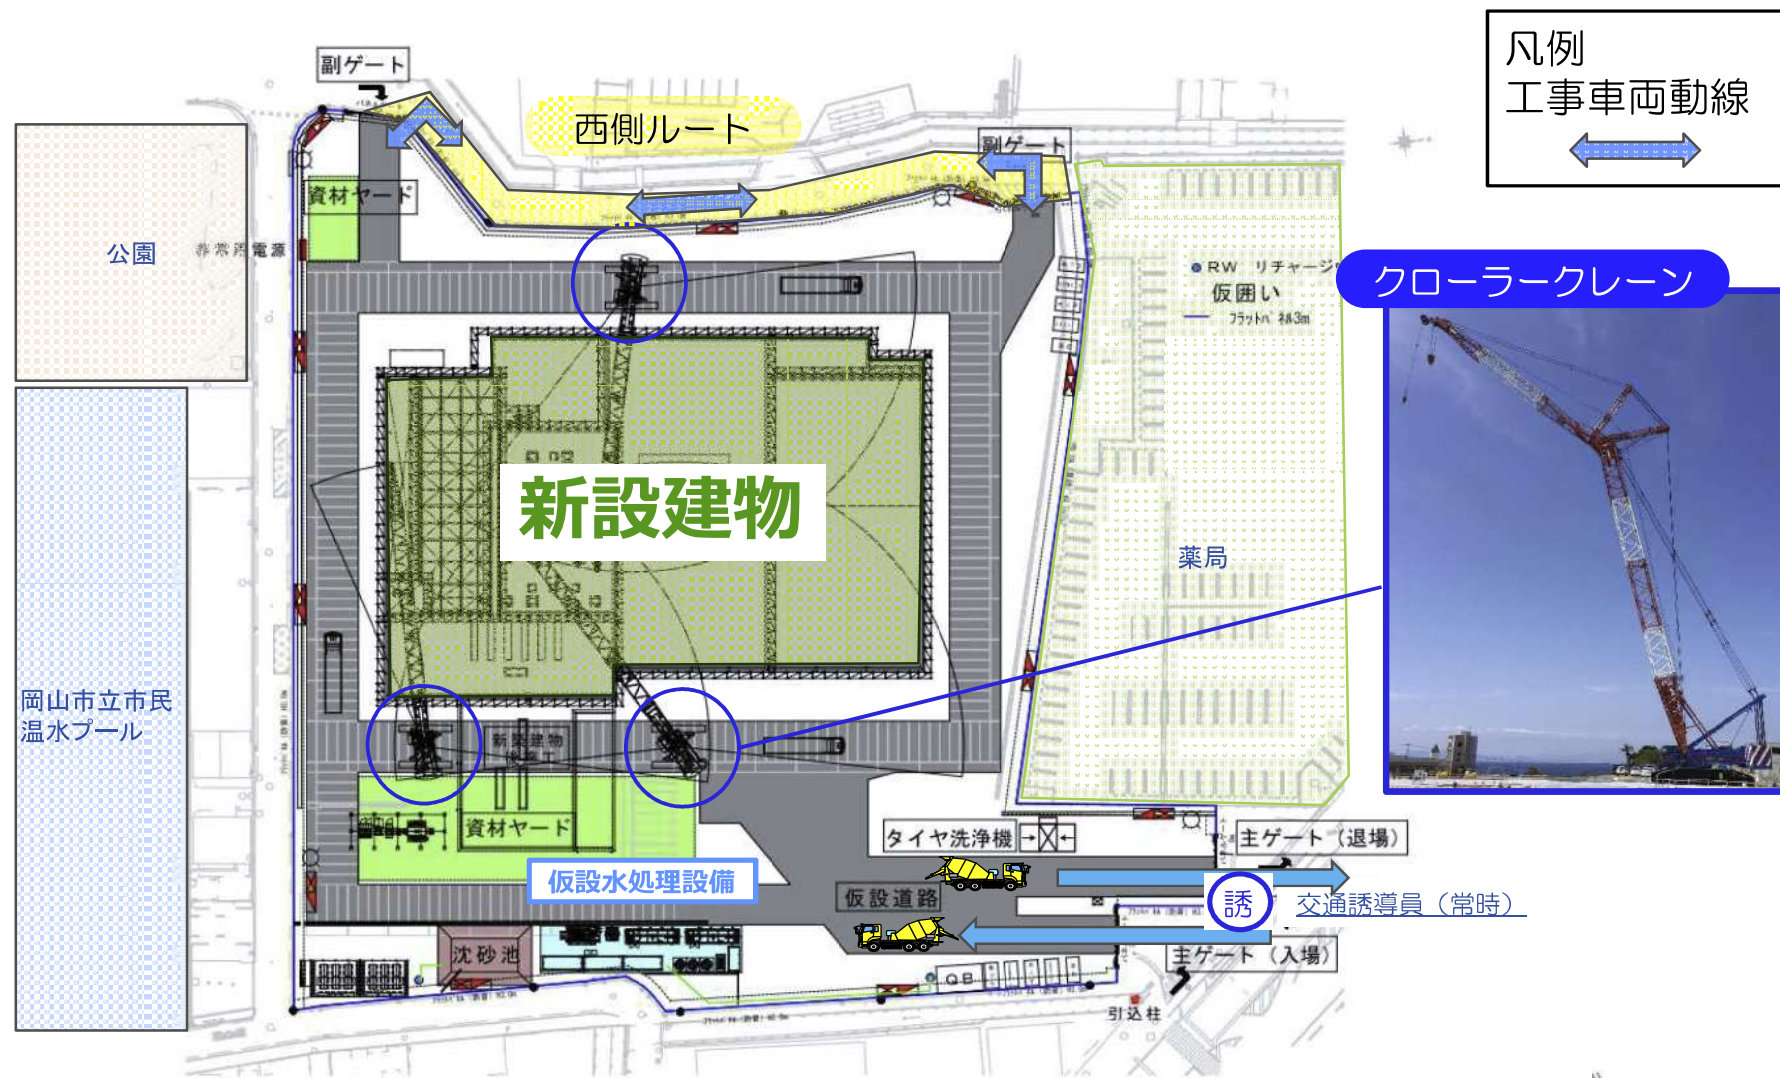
凡例
工事車両動線

副ゲート
西側ルート
副ゲート
資材ヤード
公園
非常用電源
RW リチャージ
仮囲い
フラットパネル H3m
クローラークレーン
新設建物
薬局
岡山市立市民温水プール
新設建物
資材ヤード
タイヤ洗浄機
主ゲート（退場）
仮設水処理設備
仮設道路
誘
交通誘導員（常時）
沈砂池
主ゲート（入場）
QB
引込柱